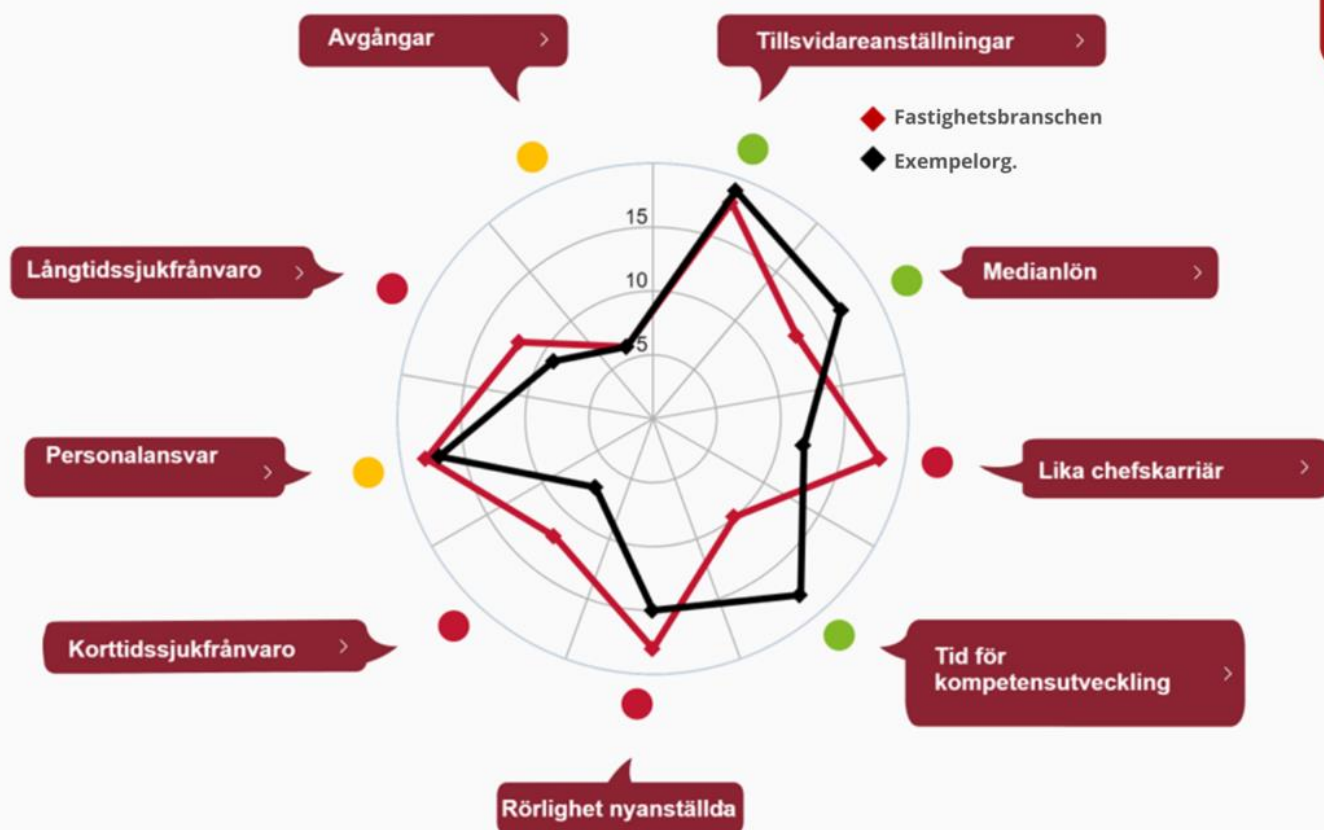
Avgångar >

Tillsvidareanställningar >

Fastighetsbranschen

Exempelorg.

Långtidssjukfrånvaro >

Medianlön >

15

10

5

Personalansvar >

Lika chefskarriär >

Korttidssjukfrånvaro >

Tid för kompetensutveckling >

Rörlighet nyanställda